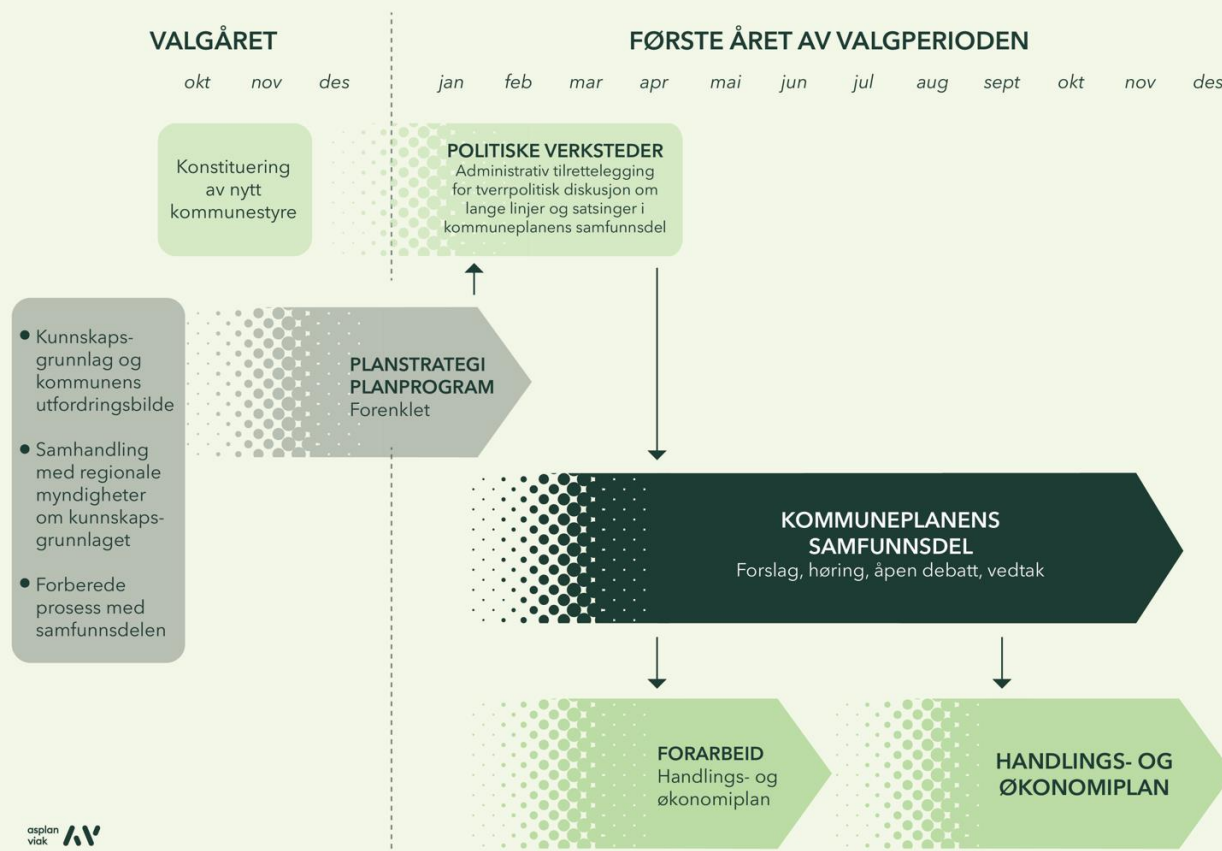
VALGÅRET

okt nov des

FØRSTE ÅRET AV VALGPERIODEN

jan feb mar apr mai jun jul aug sept okt nov des

Konstituering av nytt kommunestyre

POLITISKE VERKSTEDER
Administrativ tilrettelegging for tverrpolitisk diskusjon om lange linjer og satsinger i kommuneplanens samfunnsdel

• Kunnskapsgrunnlag og kommunens utfordringsbilde
• Samhandling med regionale myndigheter om kunnskapsgrunnlaget
• Forberede prosess med samfunnsdelen

PLANSTRATEGI
PLANPROGRAM
Forenklet

KOMMUNEPLANENS SAMFUNNSDEL
Forslag, høring, åpen debatt, vedtak

FORARBEID
Handlings- og økonomiplan

HANDLINGS- OG ØKONOMIPLAN

asplan viak